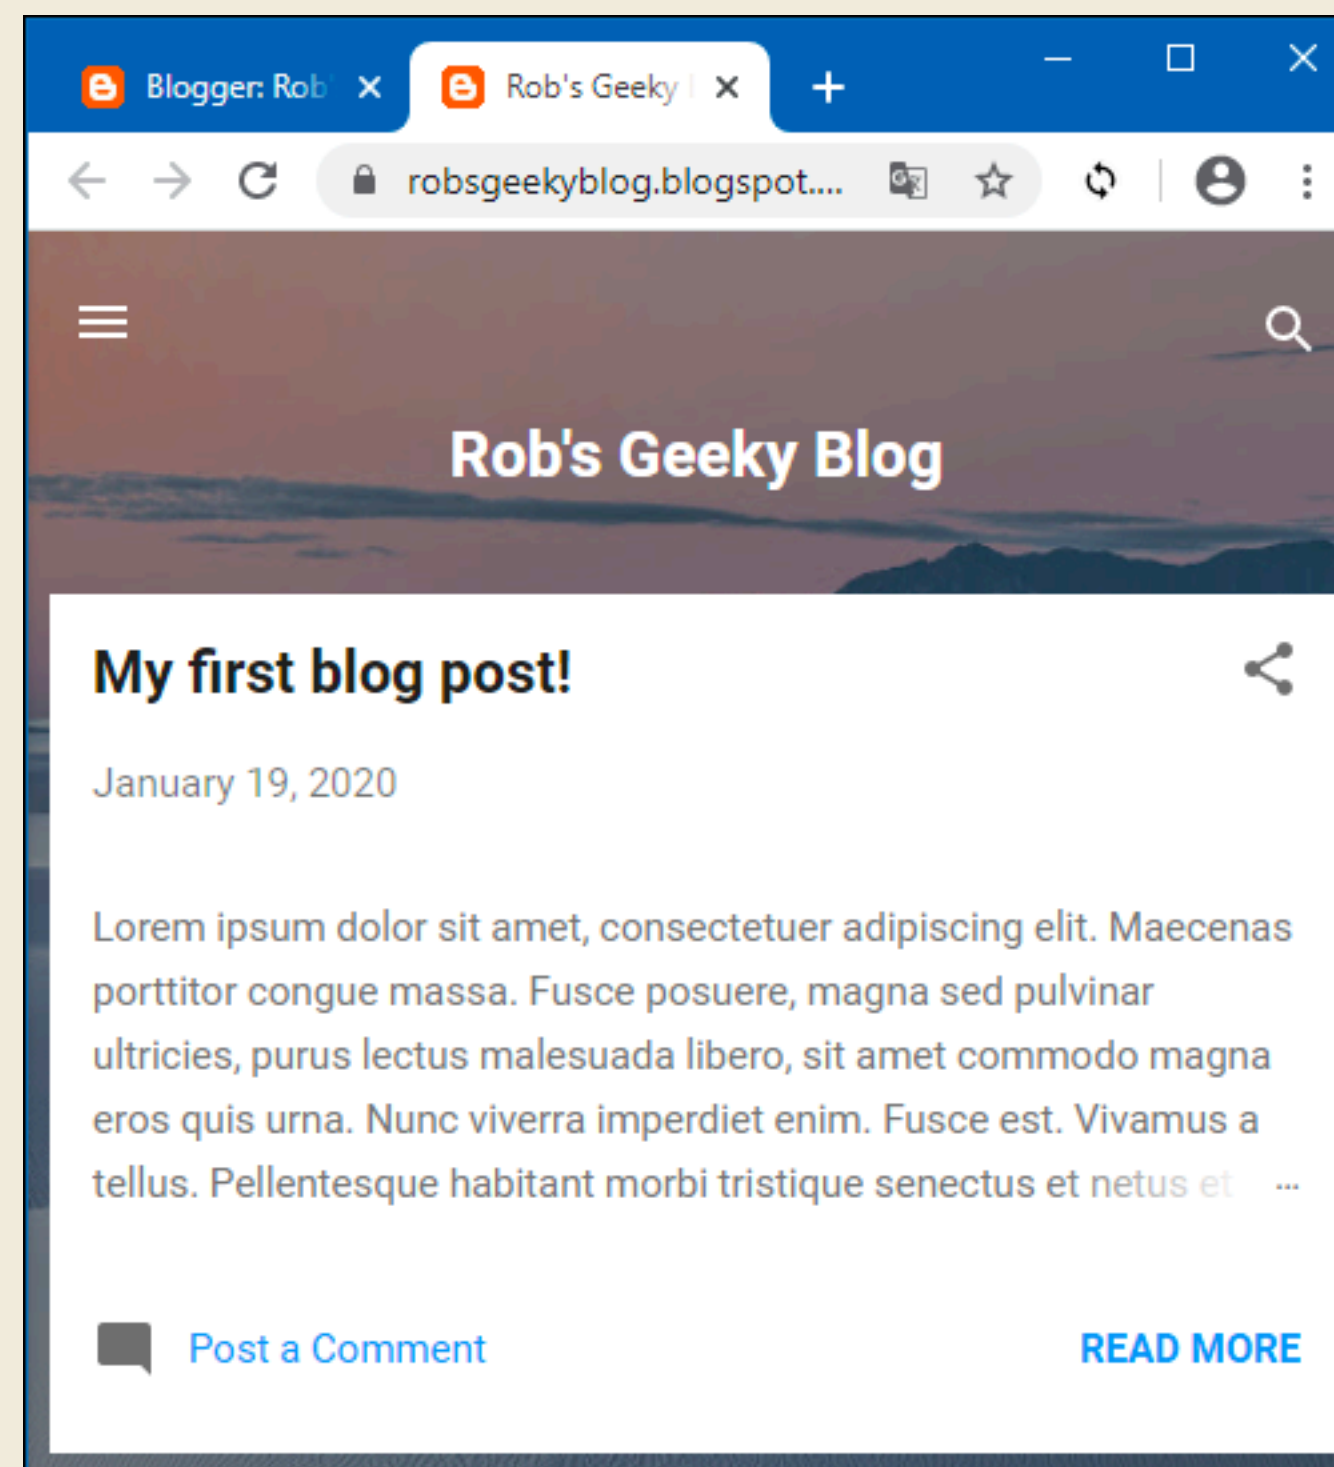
Blogger: Rob
Rob's Geeky

robsgeekyblog.blogspot....

Rob's Geeky Blog

My first blog post!

January 19, 2020

Lorem ipsum dolor sit amet, consectetuer adipiscing elit. Maecenas porttitor congue massa. Fusce posuere, magna sed pulvinar ultricies, purus lectus malesuada libero, sit amet commodo magna eros quis urna. Nunc viverra imperdiet enim. Fusce est. Vivamus a tellus. Pellentesque habitant morbi tristique senectus et netus et …

Post a Comment

READ MORE